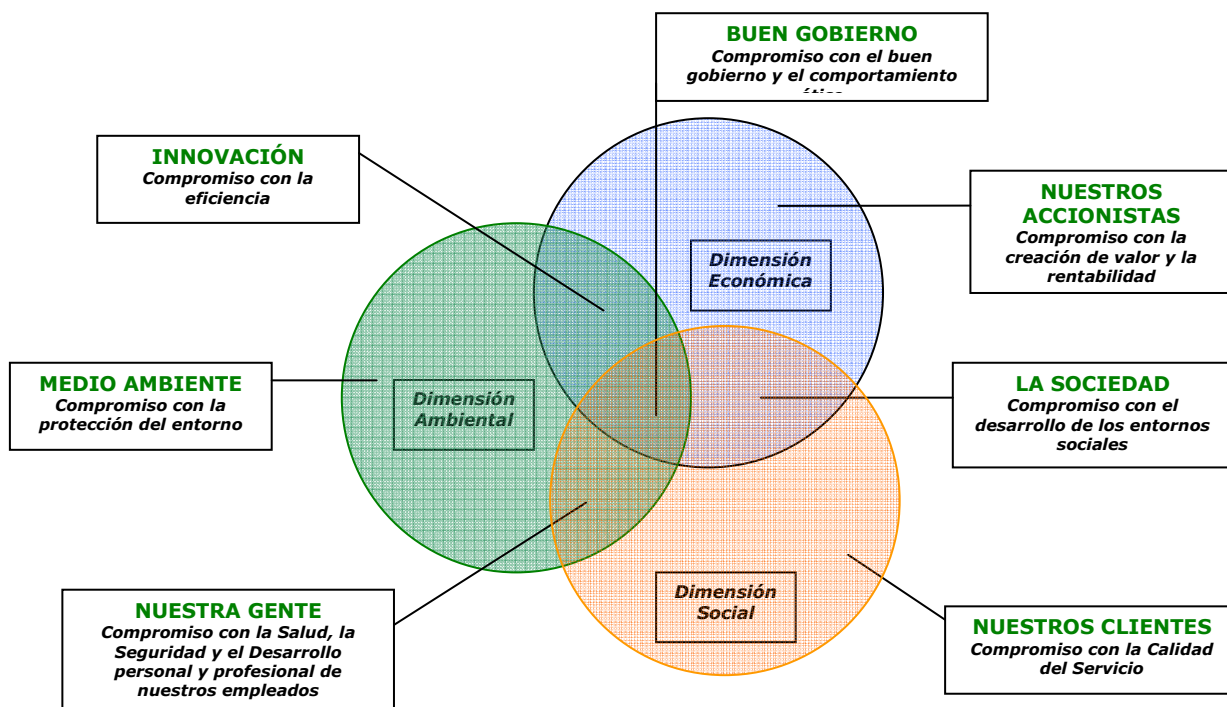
BUEN GOBIERNO
Compromiso con el buen gobierno y el comportamiento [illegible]

INNOVACIÓN
Compromiso con la eficiencia

NUESTROS ACCIONISTAS
Compromiso con la creación de valor y la rentabilidad

Dimensión Económica

MEDIO AMBIENTE
Compromiso con la protección del entorno

Dimensión Ambiental

LA SOCIEDAD
Compromiso con el desarrollo de los entornos sociales

Dimensión Social

NUESTRA GENTE
Compromiso con la Salud, la Seguridad y el Desarrollo personal y profesional de nuestros empleados

NUESTROS CLIENTES
Compromiso con la Calidad del Servicio